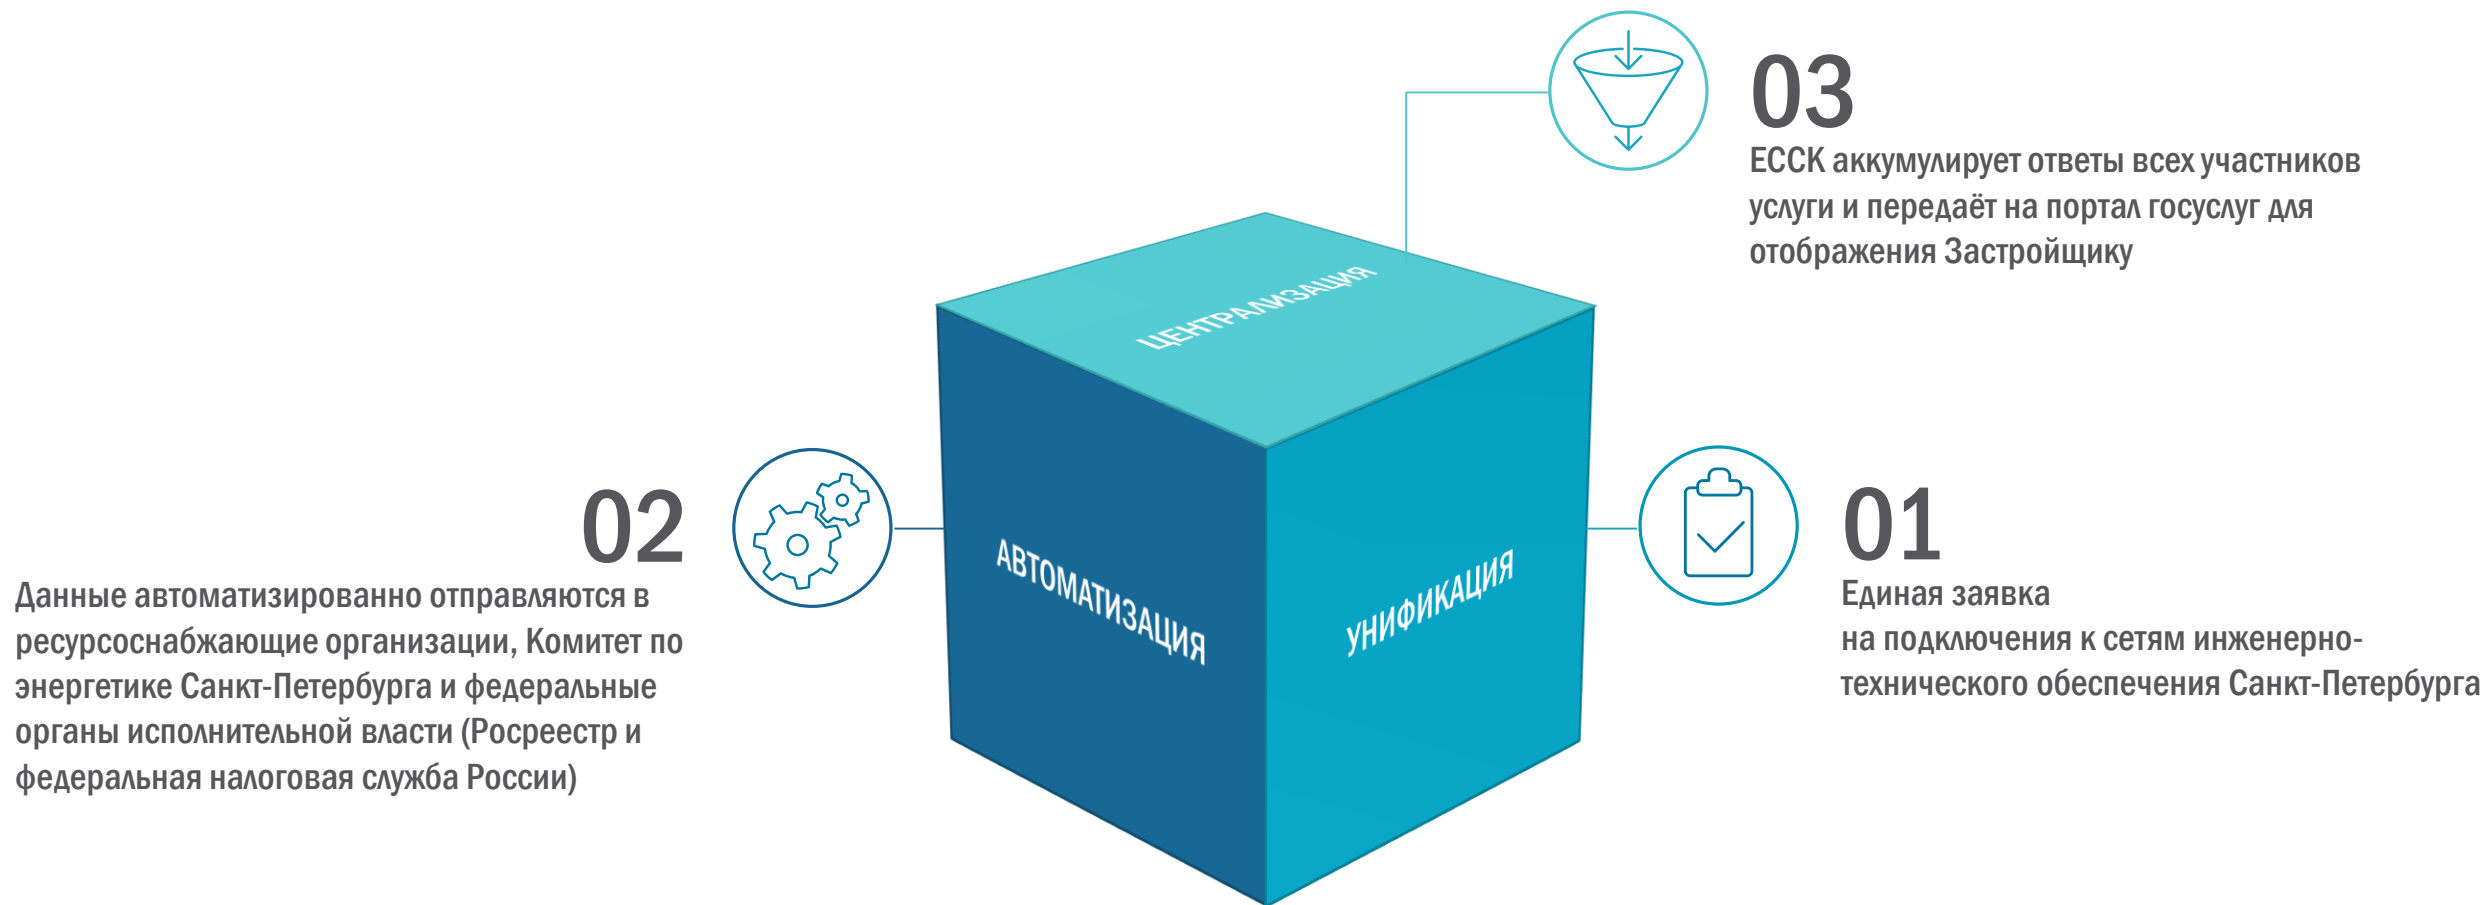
03
ЕССК аккумулирует ответы всех участников услуги и передаёт на портал госуслуг для отображения Застройщику

ЦЕНТРАЛИЗАЦИЯ

02
Данные автоматизированно отправляются в ресурсоснабжающие организации, Комитет по энергетике Санкт-Петербурга и федеральные органы исполнительной власти (Росреестр и федеральная налоговая служба России)

АВТОМАТИЗАЦИЯ

УНИФИКАЦИЯ

01
Единая заявка
на подключения к сетям инженерно-технического обеспечения Санкт-Петербурга